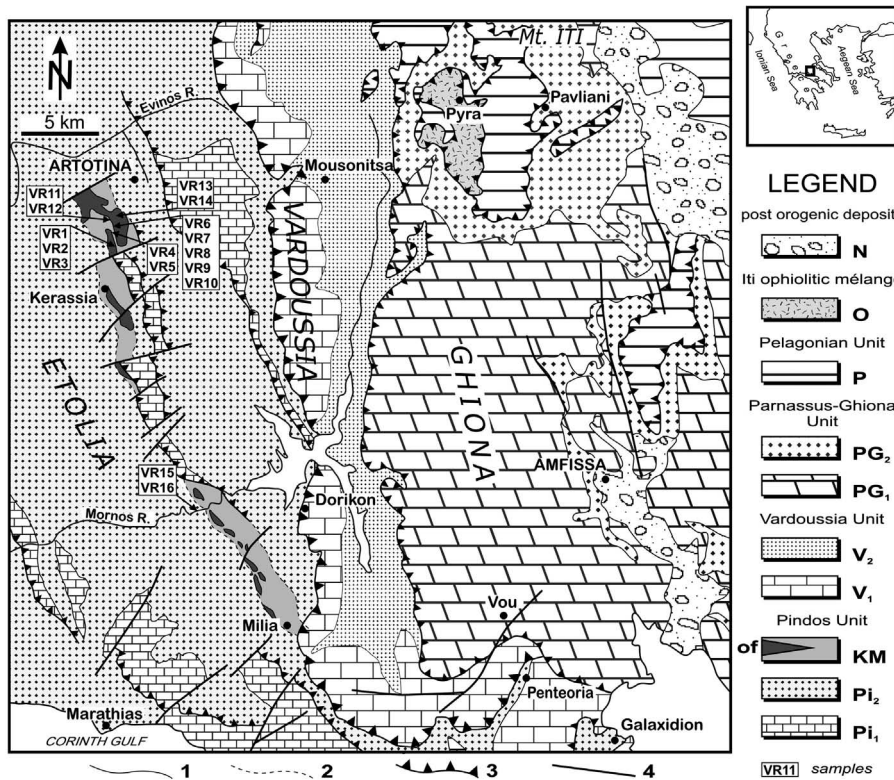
N

5 km

Evinos R.

Mt. ITI

Pyra

Pavliani

ARTOTINA

Mousonitsa

VR11
VR12

VR13
VR14

VR1
VR2
VR3

VR6
VR7
VR8
VR9
VR10

VR4
VR5

Kerassia

VARDOUSSIA

ETOLIA

GHIONA

VR15
VR16

Mornos R.

Dorikon

AMFISSA

Vou

Milia

Penteoria

Marathias

Galaxidion

CORINTH GULF

1

2

3

4

Ionian Sea

Aegean Sea

LEGEND

post orogenic deposit

N

Iti ophiolitic mélange

O

Pelagonian Unit

P

Parnassus-Ghiona Unit

$PG_2$

$PG_1$

Vardoussia Unit

$V_2$

$V_1$

Pindos Unit

of

KM

$Pi_2$

$Pi_1$

VR11 samples